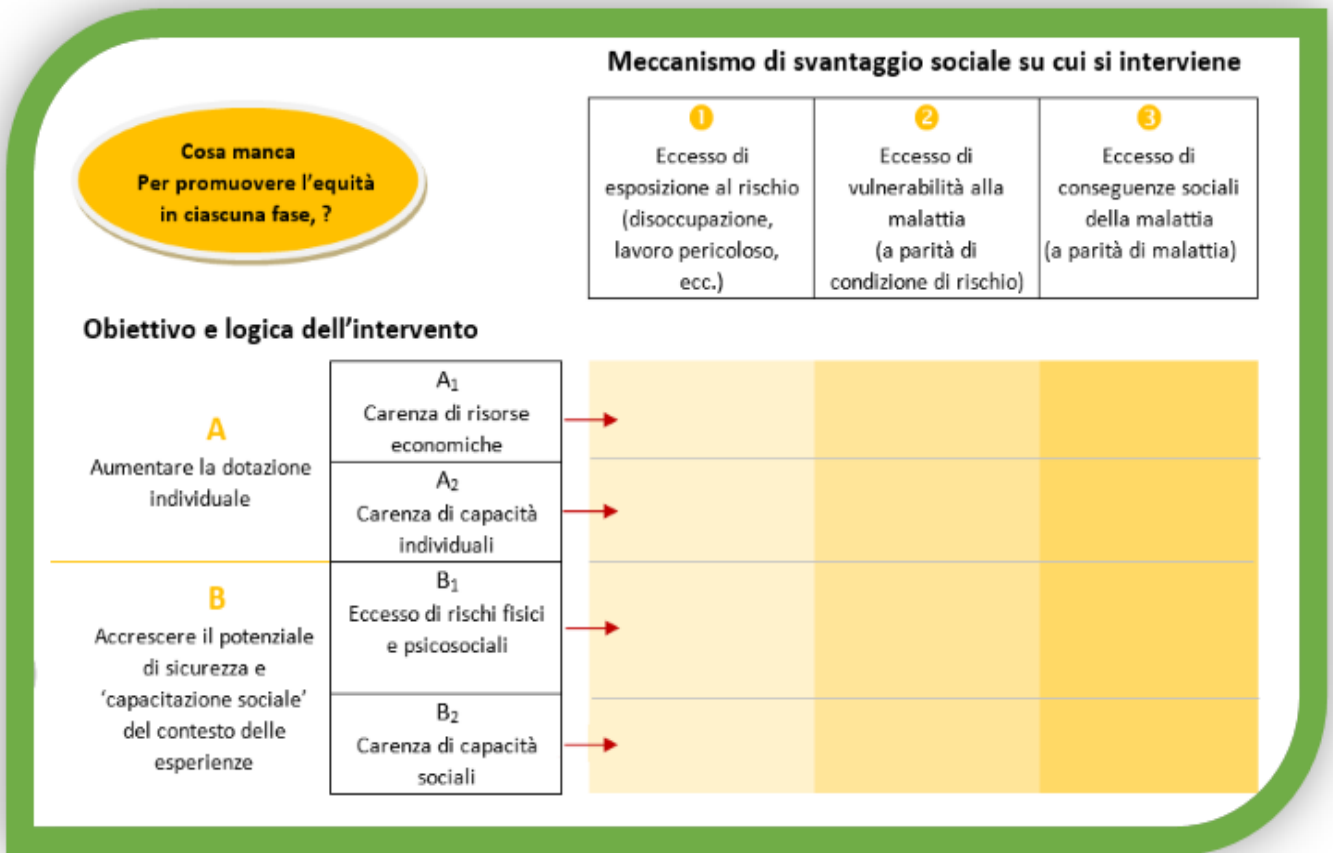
Meccanismo di svantaggio sociale su cui si interviene

Cosa manca
Per promuovere l'equità
in ciascuna fase, ?

| 1 Eccesso di esposizione al rischio (disoccupazione, lavoro pericoloso, ecc.) | 2 Eccesso di vulnerabilità alla malattia (a parità di condizione di rischio) | 3 Eccesso di conseguenze sociali della malattia (a parità di malattia) |
|---|---|---|

Obiettivo e logica dell'intervento

A
Aumentare la dotazione individuale

$A_1$
Carenza di risorse economiche

$A_2$
Carenza di capacità individuali

B
Accrescere il potenziale di sicurezza e 'capacitazione sociale' del contesto delle esperienze

$B_1$
Eccesso di rischi fisici e psicosociali

$B_2$
Carenza di capacità sociali